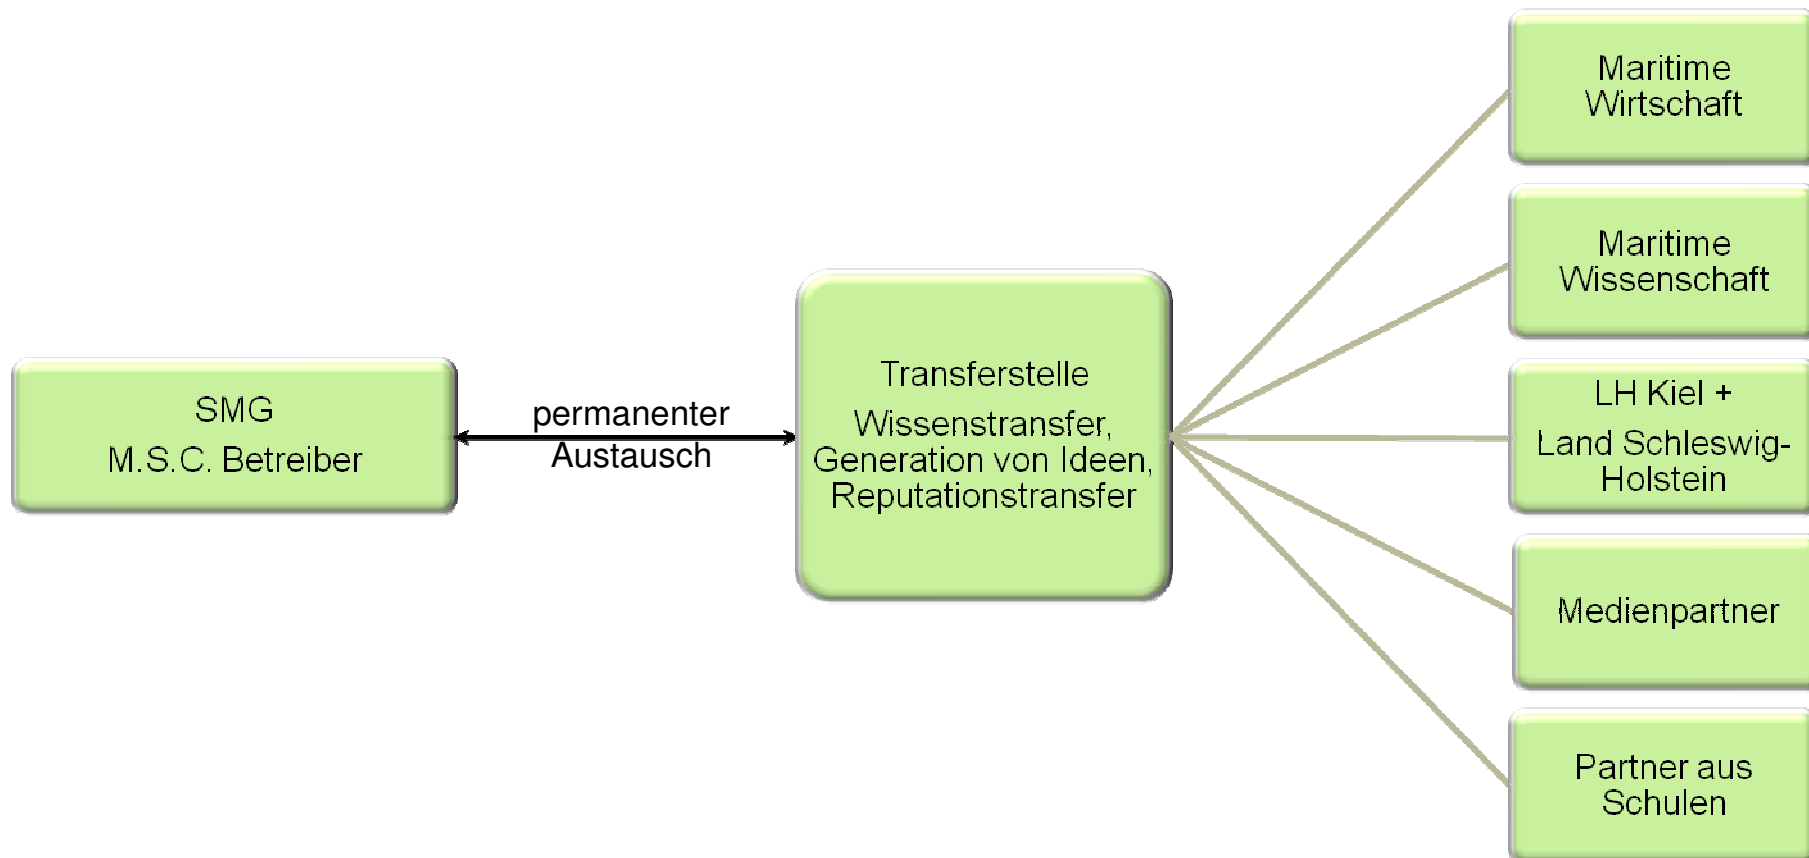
SMG
M.S.C. Betreiber

permanenter Austausch

Transferstelle

Wissenstransfer, Generation von Ideen, Reputationstransfer

Maritime Wirtschaft

Maritime Wissenschaft

LH Kiel +

Land Schleswig-Holstein

Medienpartner

Partner aus Schulen